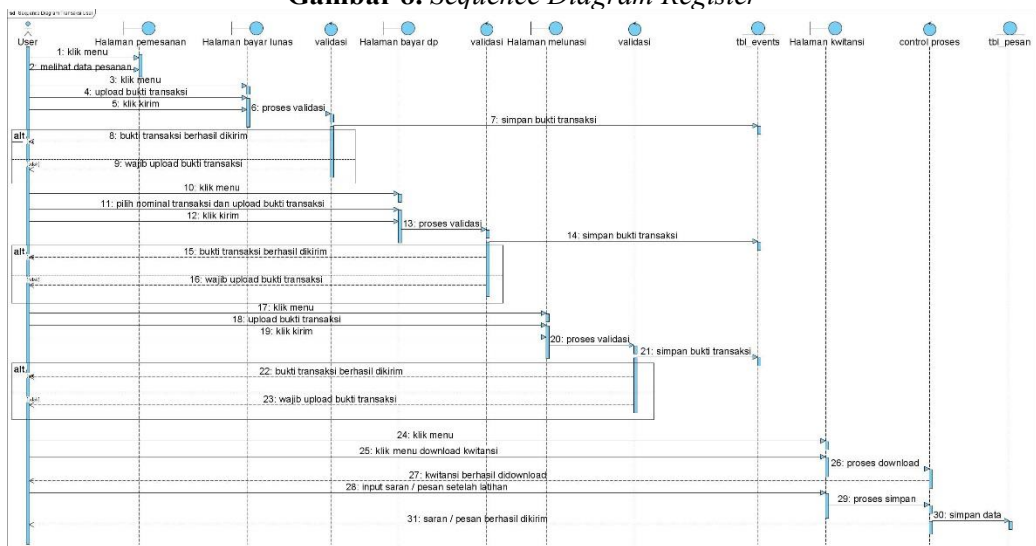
Gambar 6. Sequence Diagram Register

sd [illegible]

User
Halaman pemesanan
Halaman bayar lunas
validasi
Halaman bayar dp
validasi
Halaman melunasi
validasi
tbl_events
Halaman kwitansi
control proses
tbl_pesan

1: klik menu
2: melihat data pesanan
3: klik menu
4: upload bukti transaksi
5: klik kirim
6: proses validasi
7: simpan bukti transaksi
alt
8: bukti transaksi berhasil dikirim
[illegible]
9: wajib upload bukti transaksi
10: klik menu
11: pilih nominal transaksi dan upload bukti transaksi
12: klik kirim
13: proses validasi
14: simpan bukti transaksi
alt
15: bukti transaksi berhasil dikirim
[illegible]
16: wajib upload bukti transaksi
17: klik menu
18: upload bukti transaksi
19: klik kirim
20: proses validasi
21: simpan bukti transaksi
alt
22: bukti transaksi berhasil dikirim
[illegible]
23: wajib upload bukti transaksi
24: klik menu
25: klik menu download kwitansi
26: proses download
27: kwitansi berhasil didownload
28: input saran / pesan setelah latihan
29: proses simpan
30: simpan data
31: saran / pesan berhasil dikirim